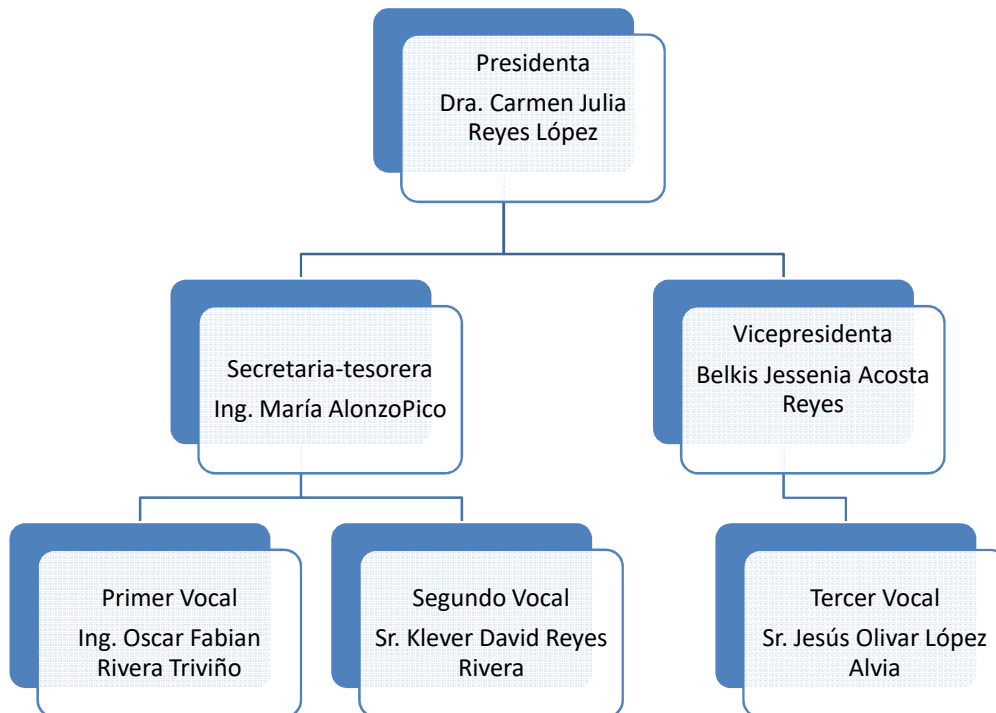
Presidenta
Dra. Carmen Julia Reyes López

Secretaria-tesorera
Ing. María AlonzoPico

Vicepresidenta
Belkis Jessenia Acosta Reyes

Primer Vocal
Ing. Oscar Fabian Rivera Triviño

Segundo Vocal
Sr. Klever David Reyes Rivera

Tercer Vocal
Sr. Jesús Olivar López Alvia